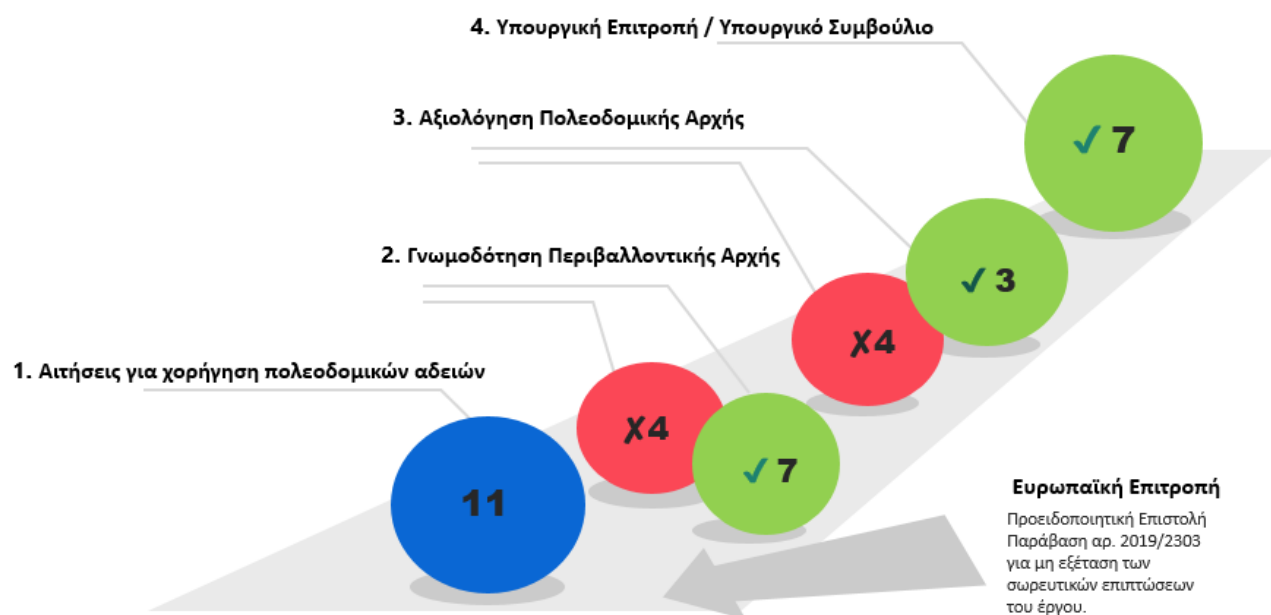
4. Υπουργική Επιτροπή / Υπουργικό Συμβούλιο

✓ 7

3. Αξιολόγηση Πολεοδομικής Αρχής

✓ 3

2. Γνωμοδότηση Περιβαλλοντικής Αρχής

✗ 4

1. Αιτήσεις για χορήγηση πολεοδομικών αδειών

✗ 4

✓ 7

11

Ευρωπαϊκή Επιτροπή

Προειδοποιητική Επιστολή Παράβαση αρ. 2019/2303 για μη εξέταση των σωρευτικών επιπτώσεων του έργου.